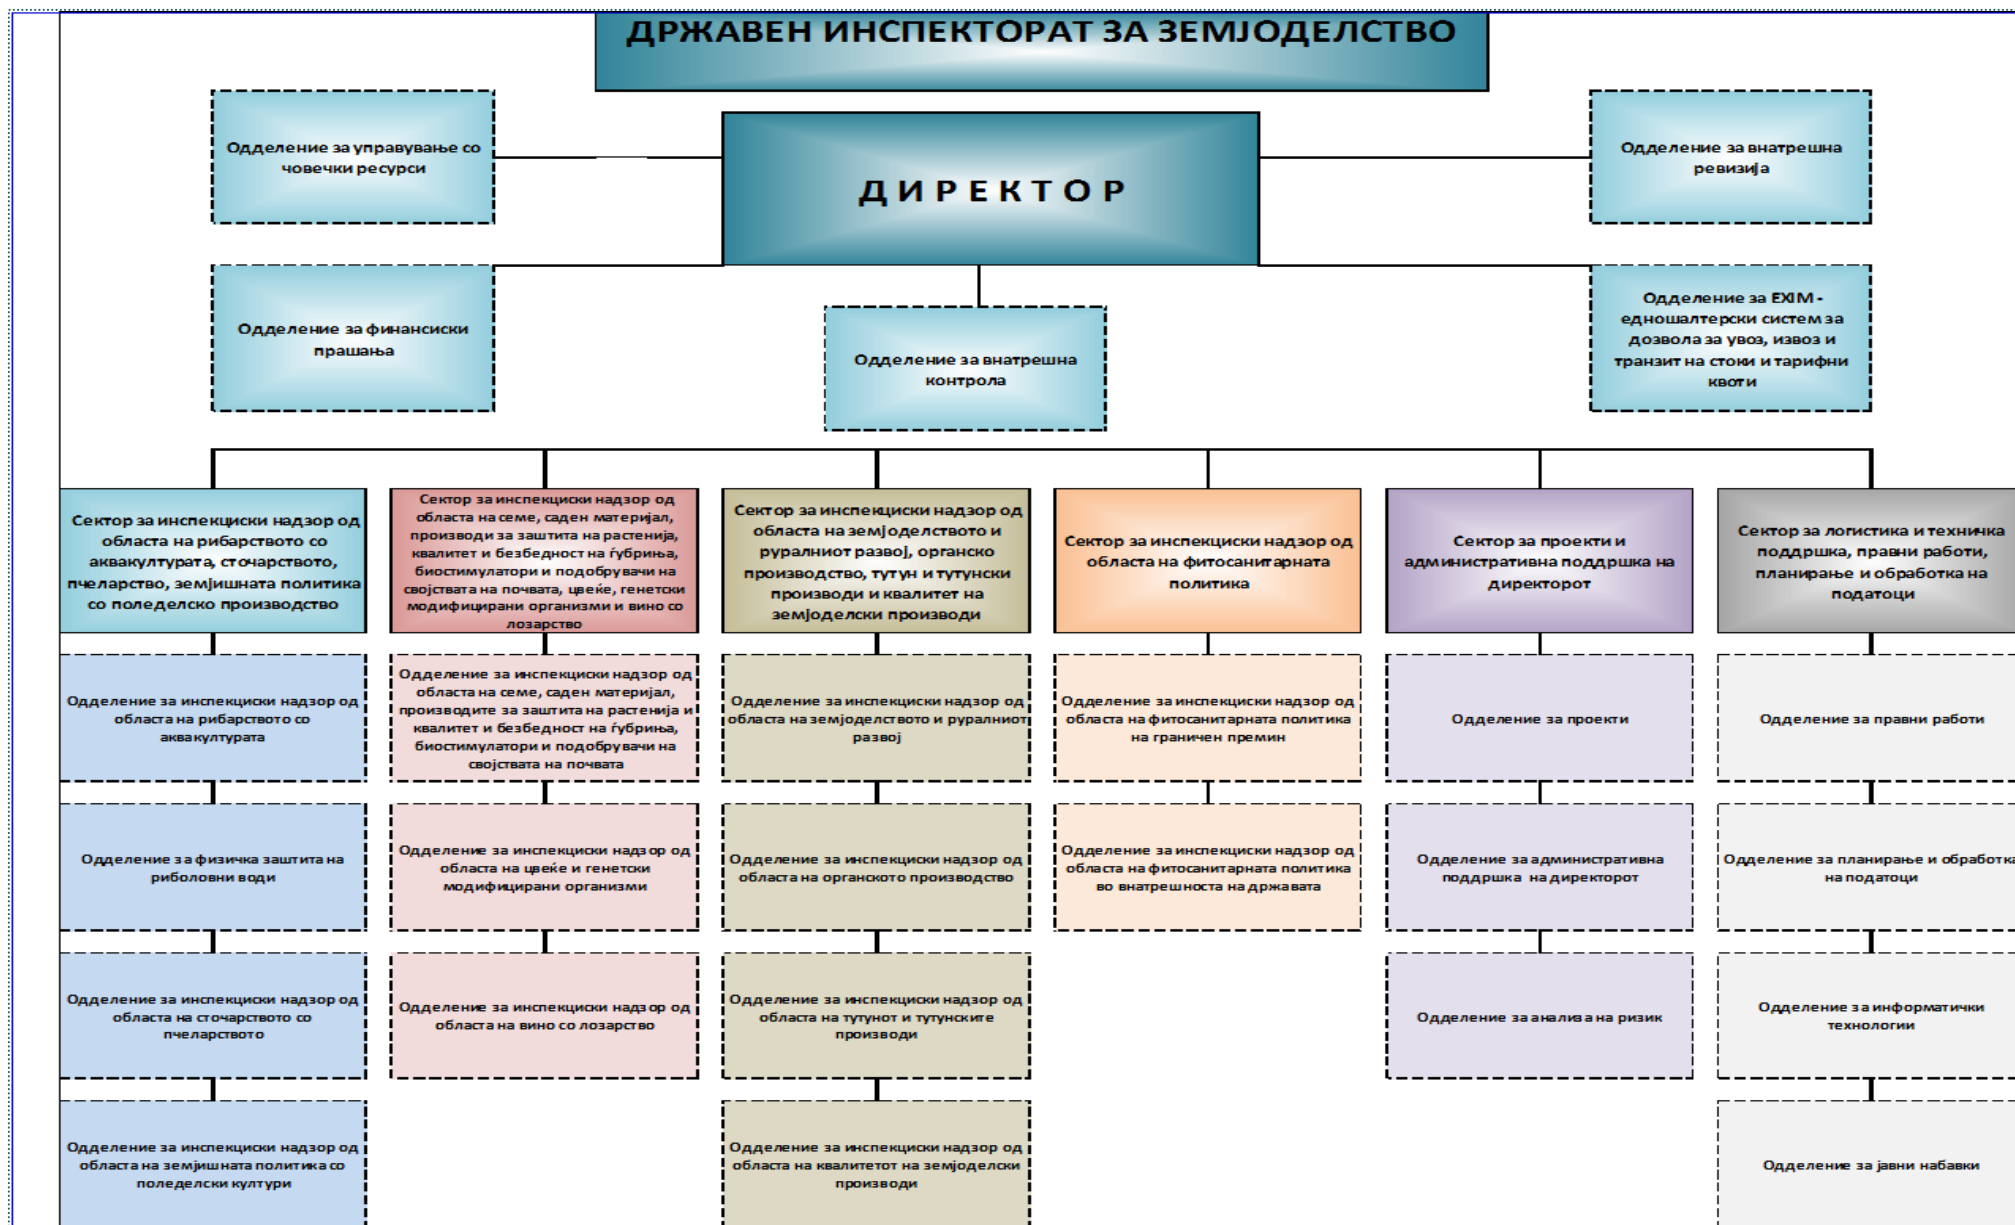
ДРЖАВЕН ИНСПЕКТОРАТ ЗА ЗЕМЈОДЕЛСТВО

Одделение за управување со човечки ресурси

ДИРЕКТОР

Одделение за внатрешна ревизија

Одделение за финансиски прашања

Одделение за внатрешна контрола

Одделение за EXIM - едношалтерски систем за дозвола за увоз, извоз и транзит на стоки и тарифни квоти

Сектор за инспекциски надзор од областа на рибарството со аквакултурата, сточарството, пчеларство, земјишната политика со поледелско производство

Одделение за инспекциски надзор од областа на рибарството со аквакултурата

Одделение за физичка заштита на риболовни води

Одделение за инспекциски надзор од областа на сточарството со пчеларството

Одделение за инспекциски надзор од областа на земјишната политика со поледелски култури

Сектор за инспекциски надзор од областа на семе, саден материјал, производи за заштита на растенија, квалитет и безбедност на ѓубриња, биостимулатори и подобрувачи на својствата на почвата, цвеќе, генетски модифицирани организми и вино со лозарство

Одделение за инспекциски надзор од областа на семе, саден материјал, производите за заштита на растенија и квалитет и безбедност на ѓубриња, биостимулатори и подобрувачи на својствата на почвата

Одделение за инспекциски надзор од областа на цвеќе и генетски модифицирани организми

Одделение за инспекциски надзор од областа на вино со лозарство

Сектор за инспекциски надзор од областа на земјоделството и руралниот развој, органско производство, тутун и тутунски производи и квалитет на земјоделски производи

Одделение за инспекциски надзор од областа на земјоделството и руралниот развој

Одделение за инспекциски надзор од областа на органското производство

Одделение за инспекциски надзор од областа на тутунот и тутунските производи

Одделение за инспекциски надзор од областа на квалитетот на земјоделски производи

Сектор за инспекциски надзор од областа на фитосанитарната политика

Одделение за инспекциски надзор од областа на фитосанитарната политика на граничен премин

Одделение за инспекциски надзор од областа на фитосанитарната политика во внатрешноста на државата

Сектор за проекти и административна поддршка на директорот

Одделение за проекти

Одделение за административна поддршка на директорот

Одделение за анализа на ризик

Сектор за логистика и техничка поддршка, правни работи, планирање и обработка на податоци

Одделение за правни работи

Одделение за планирање и обработка на податоци

Одделение за информатички технологии

Одделение за јавни набавки